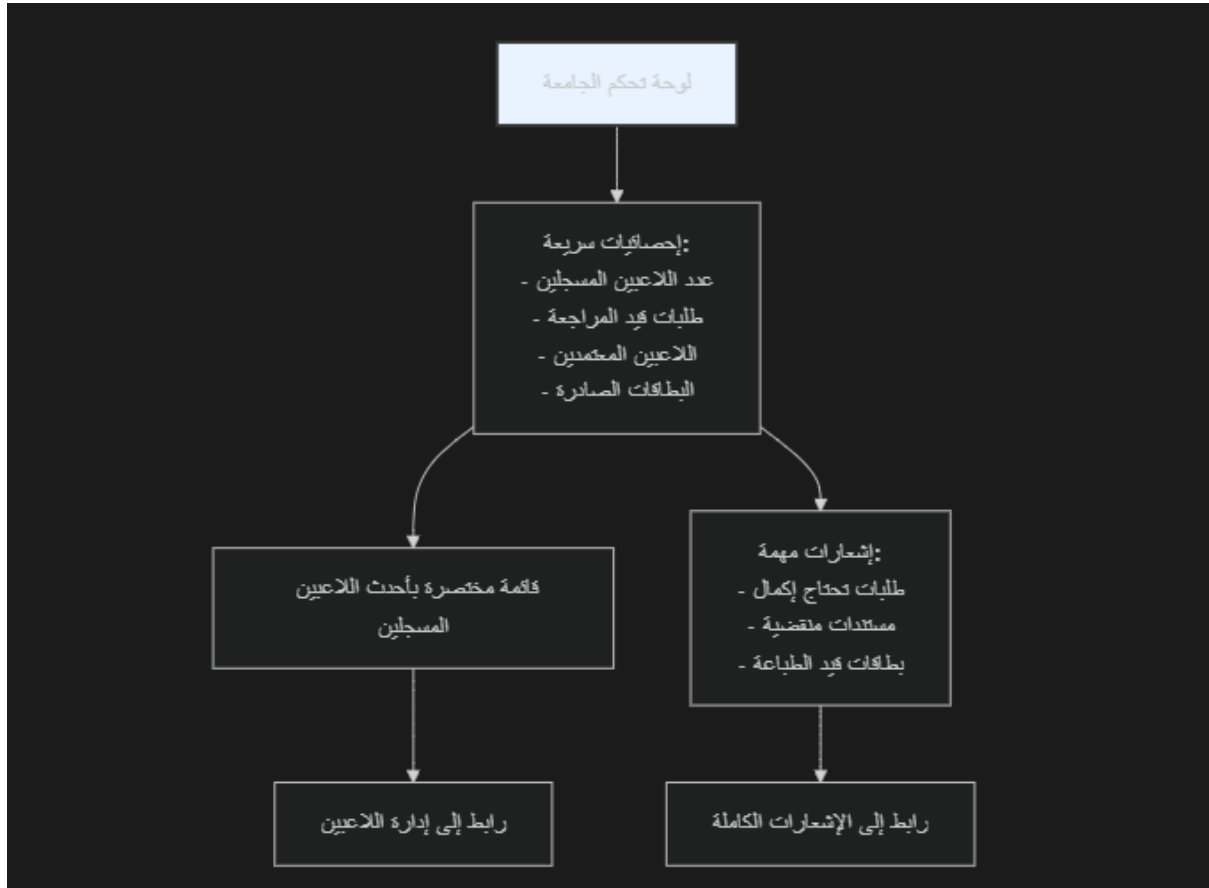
لوحة تحكم الجامعة

:إحصائيات سريعة
عدد اللاعبين المسجلين -
طلبات قيد المراجعة -
اللاعبين المعتمدين -
البطاقات الصادرة -

قائمة مختصرة بأحدث اللاعبين المسجلين

:إشعارات مهمة
طلبات تحتاج إكمال -
مستندات منتهية -
بطاقات قيد الطباعة -

رابط إلى إدارة اللاعبين

رابط إلى الإشعارات الكاملة